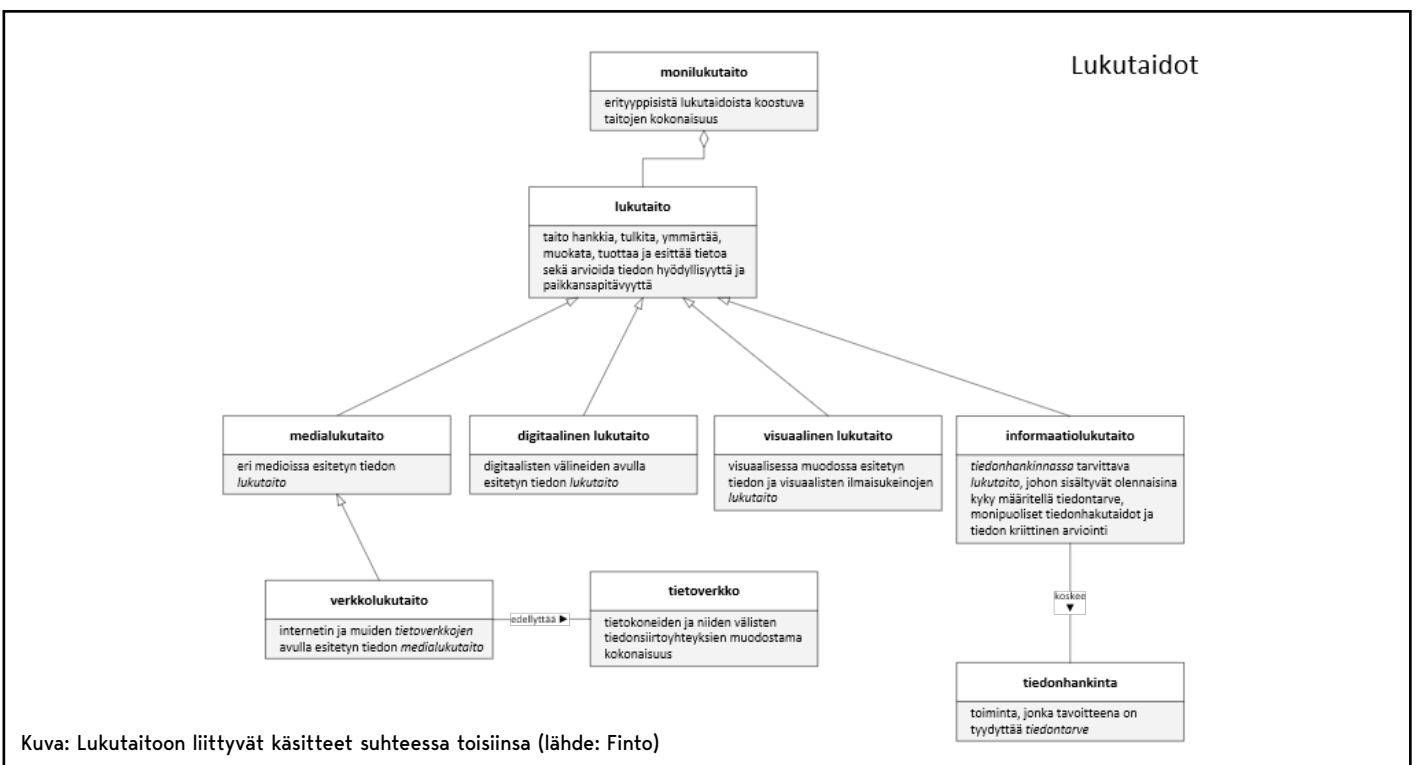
Lukutaidot

**monilukutaito**

erityyppisistä lukutaidoista koostuva taitojen kokonaisuus

**lukutaito**

taito hankkia, tulkita, ymmärtää, muokata, tuottaa ja esittää tietoa sekä arvioida tiedon hyödyllisyyttä ja paikkansapitävyyttä

**medialukutaito**

eri medioissa esitetyn tiedon *lukutaito*

**digitaalinen lukutaito**

digitaalisten välineiden avulla esitetyn tiedon *lukutaito*

**visuaalinen lukutaito**

visuaalisessa muodossa esitetyn tiedon ja visuaalisten ilmaisukeinojen *lukutaito*

**informaatiolukutaito**

*tiedonhankinnassa* tarvittava *lukutaito*, johon sisältyvät olennaisina kyky määritellä tiedontarve, monipuoliset tiedonhakutaidot ja tiedon kriittinen arviointi

koskee ▼

**verkkolukutaito**

internetin ja muiden *tietoverkkojen* avulla esitetyn tiedon *medialukutaito*

edellyttää ▶

**tietoverkko**

tietokoneiden ja niiden välisten tiedonsiirtoyhteyksien muodostama kokonaisuus

**tiedonhankinta**

toiminta, jonka tavoitteena on tyydyttää *tiedontarve*

Kuva: Lukutaitoon liittyvät käsitteet suhteessa toisiinsa (lähde: Finto)